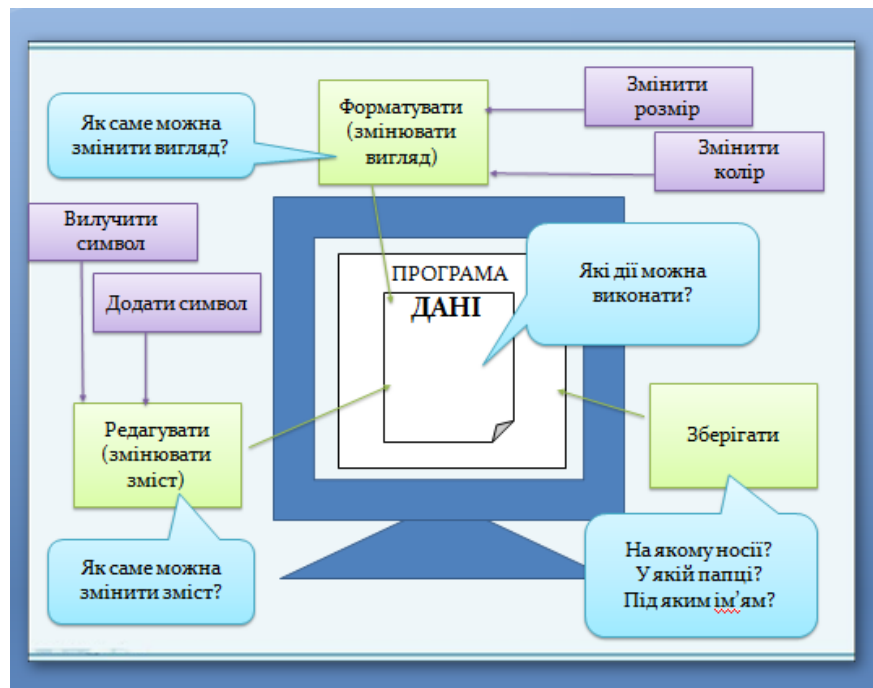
Як саме можна змінити вигляд?

Форматувати (змінювати вигляд)

Змінити розмір

Змінити колір

Вилучити символ

Додати символ

ПРОГРАМА

ДАНІ

Які дії можна виконати?

Редагувати (змінювати зміст)

Зберігати

Як саме можна змінити зміст?

На якому носії?
У якій папці?
Під яким ім'ям?